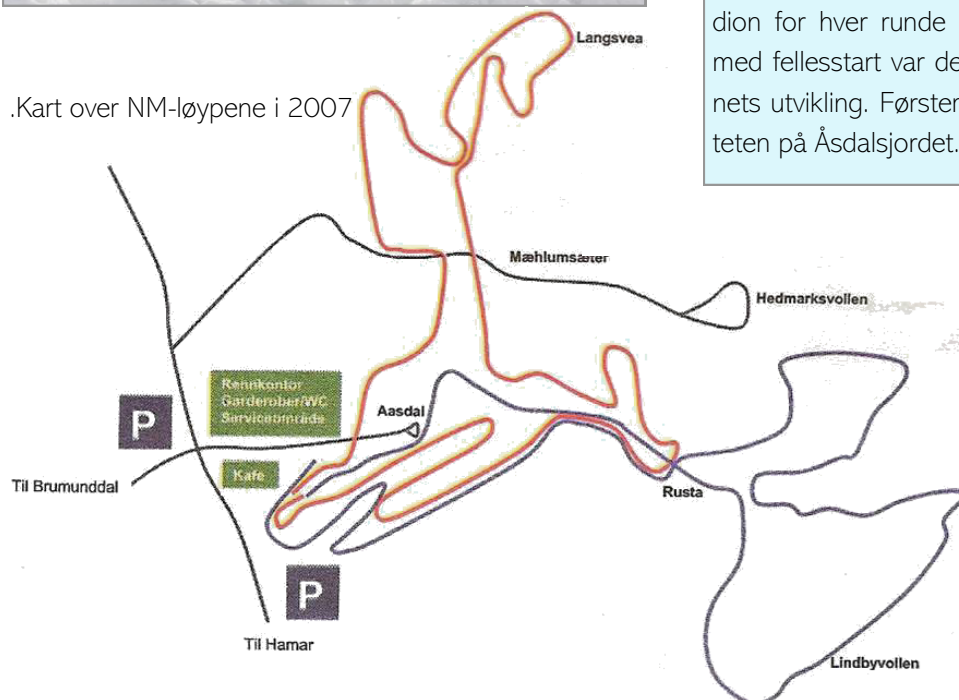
dion for hver runde
med fellesstart var de
nets utvikling. Førsten
teten på Åsdalsjordet.

.Kart over NM-løypene i 2007

Langsvea

Mæhlumsæter

Hedmarksvollen

Rennkontor
Garderober/WC
Serviceområde

Aasdal

P

Til Brumunddal

Kafe

Rusta

P

Til Hamar

Lindbyvollen